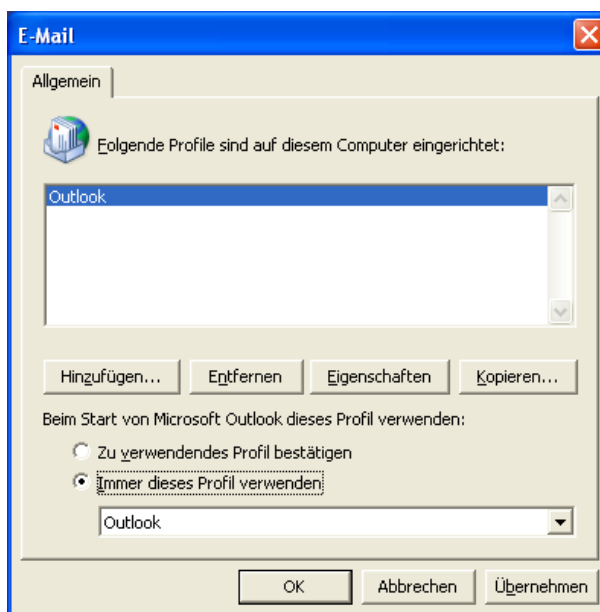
E-Mail

Allgemein

Folgende Profile sind auf diesem Computer eingerichtet:

Outlook

Hinzufügen... Entfernen Eigenschaften Kopieren...

Beim Start von Microsoft Outlook dieses Profil verwenden:

Zu verwendendes Profil bestätigen

Immer dieses Profil verwenden

Outlook

OK Abbrechen Übernehmen